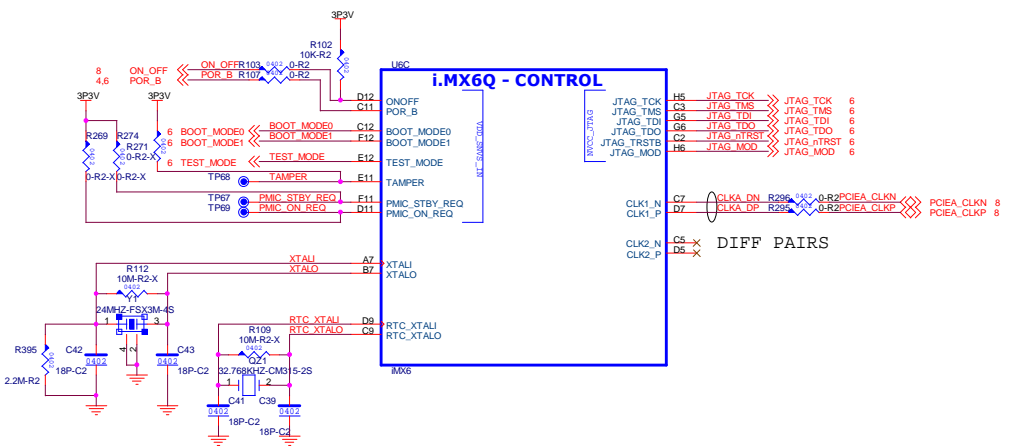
3P3V
R102
10K-R2
0402
8 ON_OFF
4,6 POR_B
ON_OFF R103 0402 0-R2
POR_B R107 0402 0-R2
U6C
i.MX6Q - CONTROL
D12 ONOFF
C11 POR_B
3P3V 3P3V
R269 R274
R271
0-R2-X
0-R2-X 0-R2-X
6 BOOT_MODE0 BOOT_MODE0 C12 BOOT_MODE0
6 BOOT_MODE1 BOOT_MODE1 F12 BOOT_MODE1
6 TEST_MODE TEST_MODE E12 TEST_MODE
TP68 TAMPER E11 TAMPER
TP67 PMIC_STBY_REQ F11 PMIC_STBY_REQ
TP69 PMIC_ON_REQ D11 PMIC_ON_REQ
VDD_SNVS_IN
NVCC_JTAG
H5 JTAG_TCK JTAG_TCK JTAG_TCK 6
C3 JTAG_TMS JTAG_TMS JTAG_TMS 6
G5 JTAG_TDI JTAG_TDI JTAG_TDI 6
G6 JTAG_TDO JTAG_TDO JTAG_TDO 6
C2 JTAG_TRSTB JTAG_nTRST JTAG_nTRST 6
H6 JTAG_MOD JTAG_MOD JTAG_MOD 6
CLK1_N C7 CLKA_DN R296 0402 0-R2 PCIEA_CLKN PCIEA_CLKN 8
CLK1_P D7 CLKA_DP R295 0402 0-R2 PCIEA_CLKP PCIEA_CLKP 8
CLK2_N C5
CLK2_P D5
DIFF PAIRS
XTALI A7 XTALI
XTALO B7 XTALO
R112
10M-R2-X
0402
Y1
24MHZ-FSX3M-4S
1 3
4 2
R395
2.2M-R2
C42
18P-C2
0402
C43
18P-C2
0402
RTC_XTALI D9 RTC_XTALI
RTC_XTALO C9 RTC_XTALO
R109
10M-R2-X
0402
QZ1
32.768KHZ-CM315-2S
1 2
C41 C39
0402 0402
18P-C2 18P-C2
iMX6